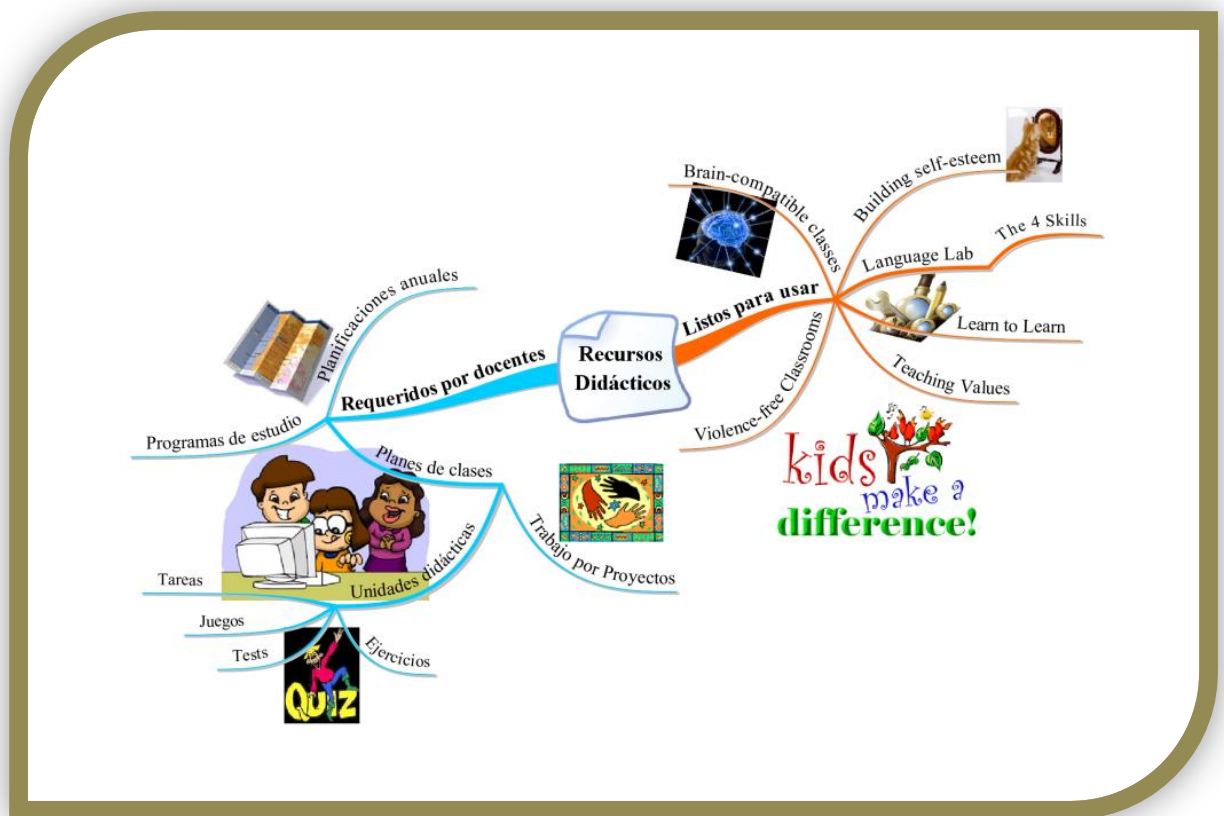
Recursos Didácticos

Requeridos por docentes

Planificaciones anuales

Programas de estudio

Planes de clases

Trabajo por Proyectos

Unidades didácticas

Tareas

Juegos

Tests

Ejercicios

QUIZ

Listos para usar

Brain-compatible classes

Building self-esteem

Language Lab

The 4 Skills

Learn to Learn

Teaching Values

Violence-free Classrooms

kids make a difference!